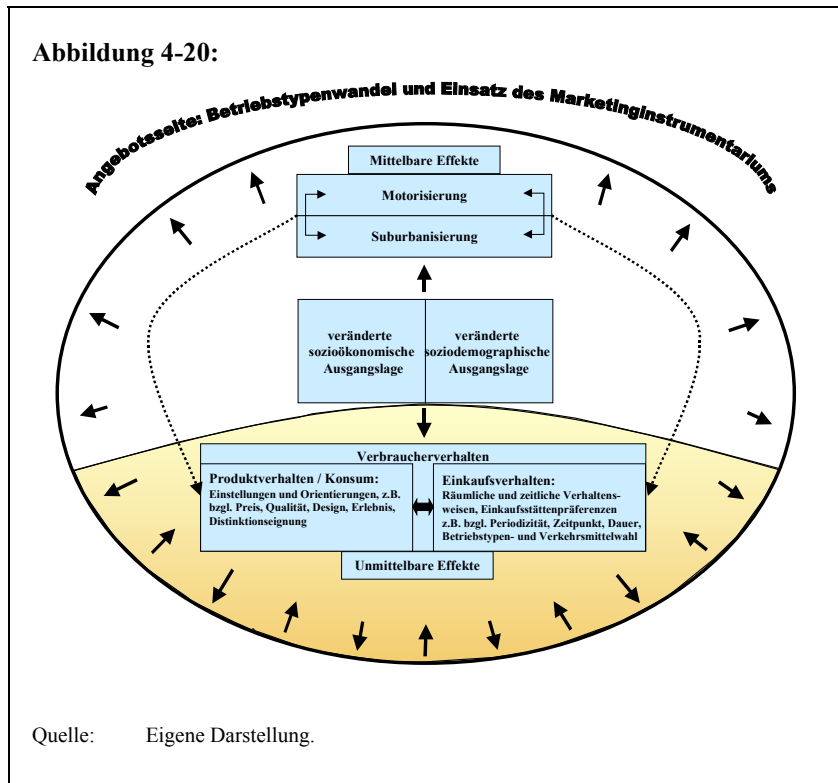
Abbildung 4-20:

Angebotsseite: Betriebstypenwandel und Einsatz des Marketinginstrumentariums

Mittelbare Effekte

Motorisierung

Suburbanisierung

veränderte sozioökonomische Ausgangslage

veränderte soziodemographische Ausgangslage

Verbraucherverhalten

Produktverhalten / Konsum:
Einstellungen und Orientierungen, z.B. bzgl. Preis, Qualität, Design, Erlebnis, Distinktionseignung

Einkaufsverhalten:
Räumliche und zeitliche Verhaltensweisen, Einkaufsstättenpräferenzen z.B. bzgl. Periodizität, Zeitpunkt, Dauer, Betriebstypen- und Verkehrsmittelwahl

Unmittelbare Effekte

Quelle: Eigene Darstellung.